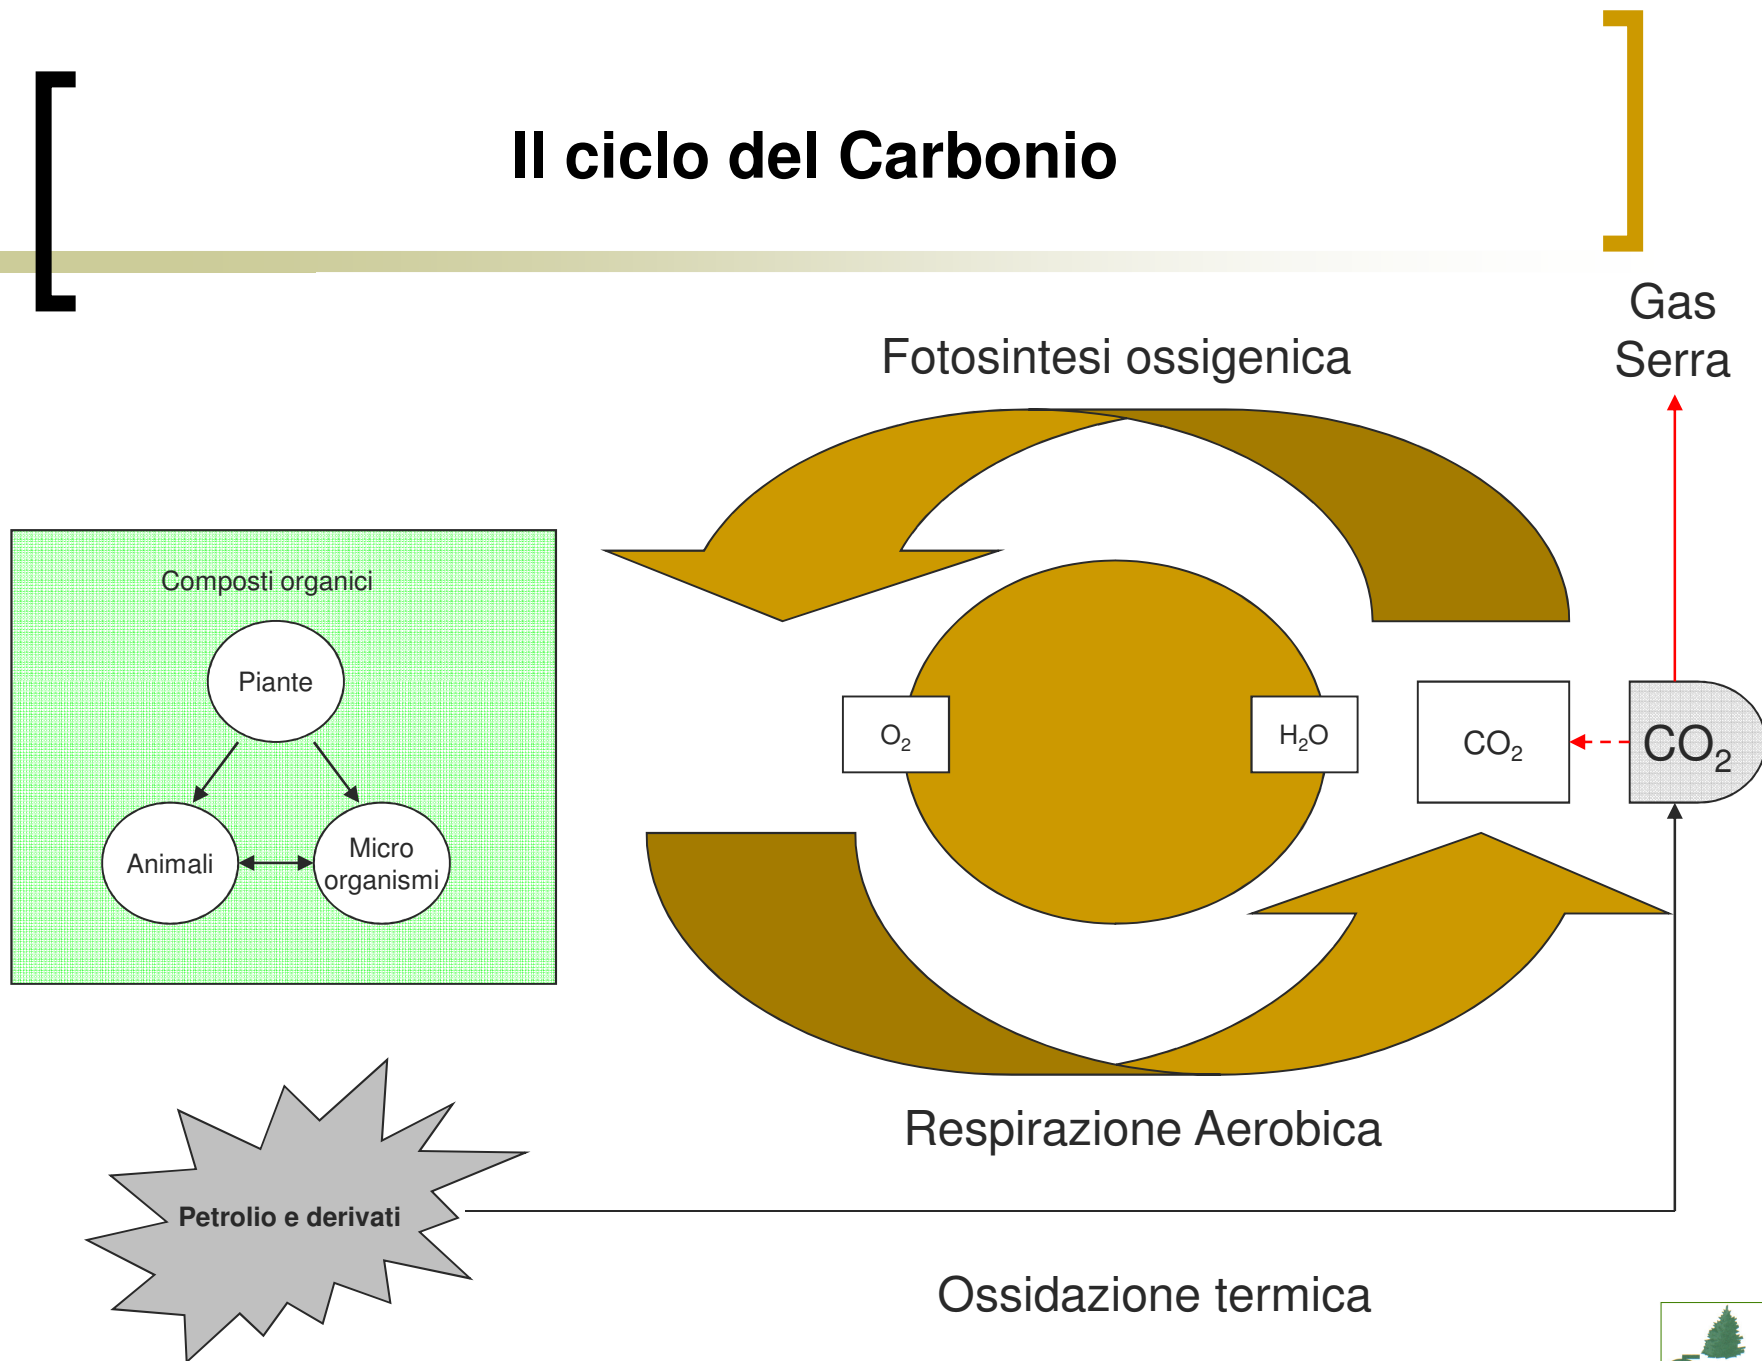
Il ciclo del Carbonio

Gas Serra

Fotosintesi ossigenica

Composti organici

Piante

Animali

Micro organismi

$O_2$

$H_2O$

$CO_2$

$CO_2$

Respirazione Aerobica

Petrolio e derivati

Ossidazione termica